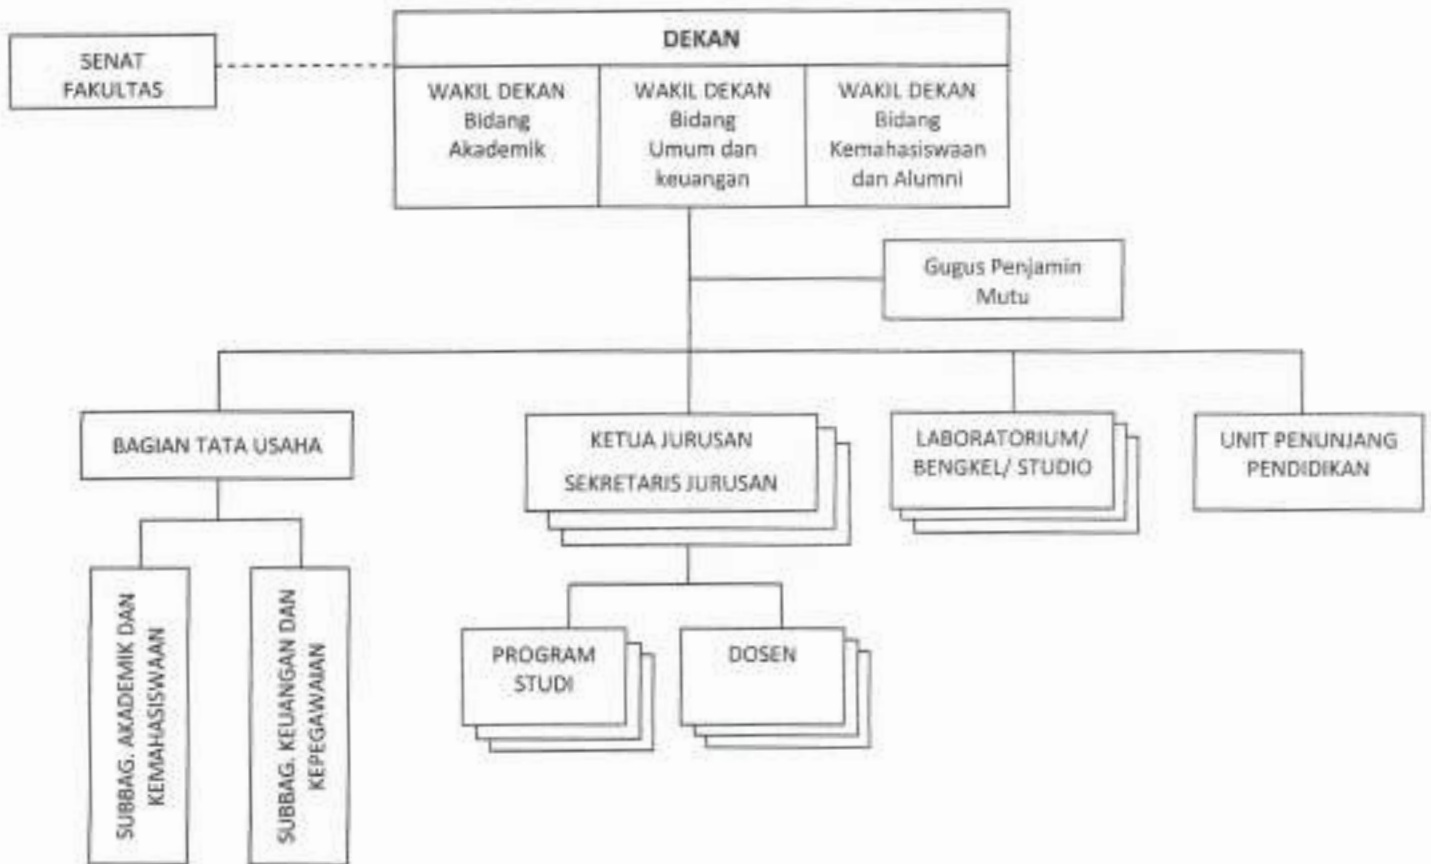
SENAT FAKULTAS

DEKAN

WAKIL DEKAN Bidang Akademik

WAKIL DEKAN Bidang Umum dan keuangan

WAKIL DEKAN Bidang Kemahasiswaan dan Alumni

Gugus Penjamin Mutu

BAGIAN TATA USAHA

KETUA JURUSAN

SEKRETARIS JURUSAN

LABORATORIUM/ BENGKEL/ STUDIO

UNIT PENUNJANG PENDIDIKAN

SUBBAG. AKADEMIK DAN KEMAHASISWAAN

SUBBAG. KEUANGAN DAN KEPEGAWAIAN

PROGRAM STUDI

DOSEN